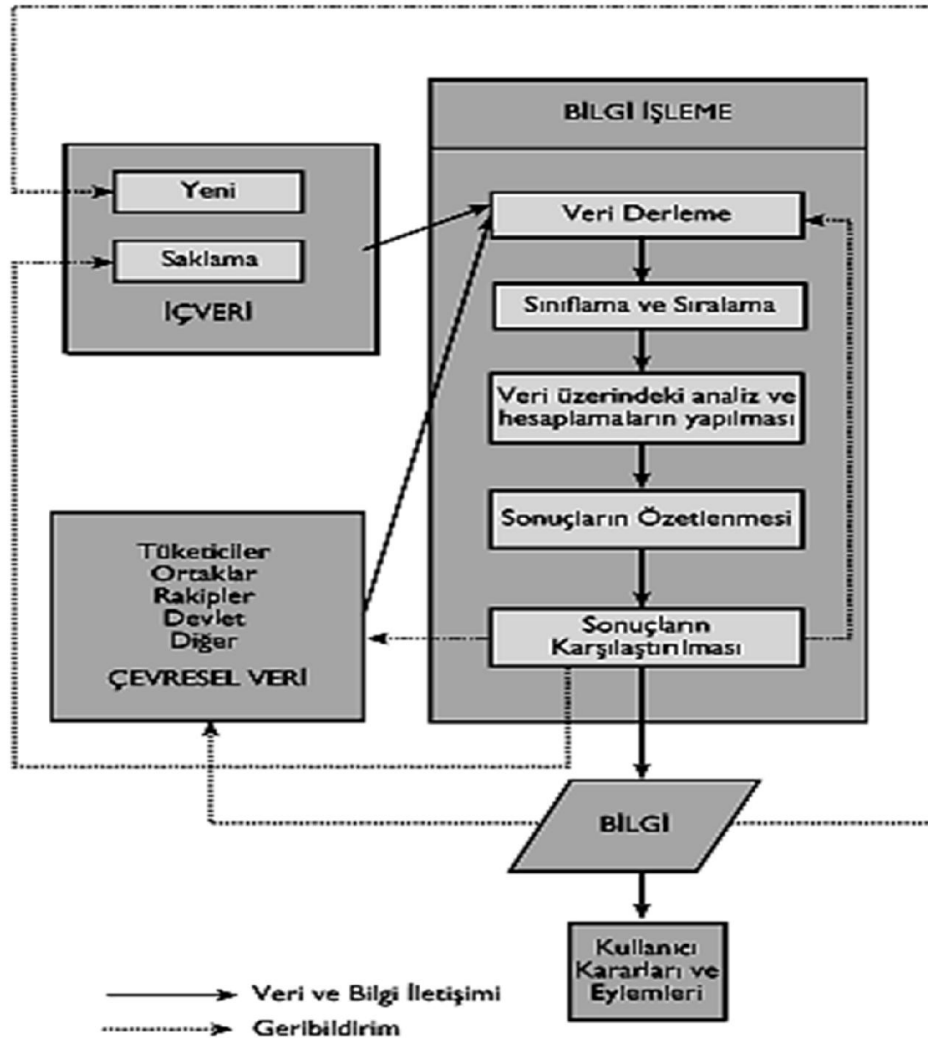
BİLGİ İŞLEME

Yeni

Saklama

İÇVERİ

Veri Derleme

Sınıflama ve Sıralama

Veri üzerindeki analiz ve hesaplamaların yapılması

Sonuçların Özetlenmesi

Sonuçların Karşılaştırılması

Tüketiciler
Ortaklar
Rakipler
Devlet
Diğer

ÇEVRESEL VERİ

BİLGİ

Kullanıcı Kararları ve Eylemleri

Veri ve Bilgi İletişimi

Geribildirim